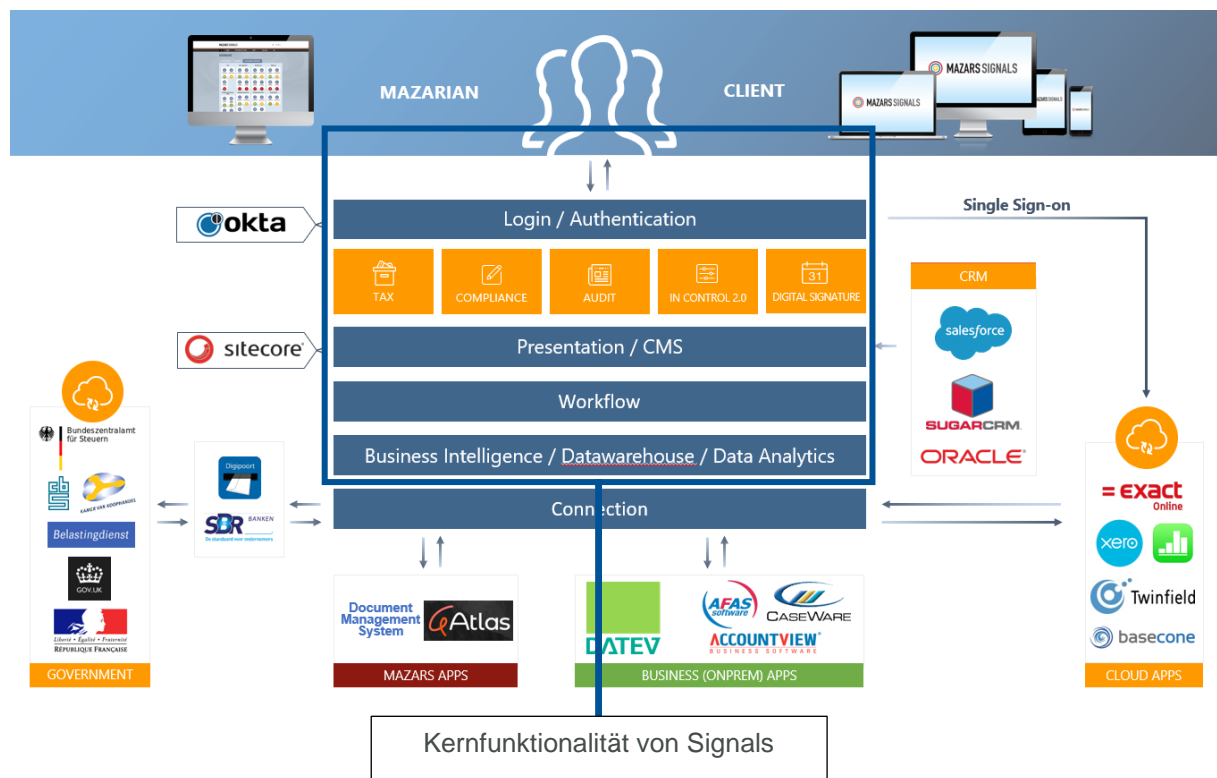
MAZARIAN

CLIENT

MAZARS SIGNALS

MAZARS SIGNALS

okta

Login / Authentication

Single Sign-on

TAX

COMPLIANCE

AUDIT

IN CONTROL 2.0

31

DIGITAL SIGNATURE

CRM

sitecore

Presentation / CMS

salesforce

Workflow

SUGARCRM

ORACLE

Bundeszentralamt für Steuern

KAMER VAN KOOPHANDEL

Belastingdienst

GOV.UK

Liberté • Égalité • Fraternité
RÉPUBLIQUE FRANÇAISE

GOVERNMENT

Digipoort

SBR BANKEN
De standaard voor ondernemers

Business Intelligence / Datawarehouse / Data Analytics

Connection

= exact Online

xero

Twinfield

basecone

CLOUD APPS

Document Management System

Atlas

MAZARS APPS

DATEV

AFAS software

CASEWARE

ACCOUNTVIEW BUSINESS SOFTWARE

BUSINESS (ONPREM) APPS

Kernfunktionalität von Signals